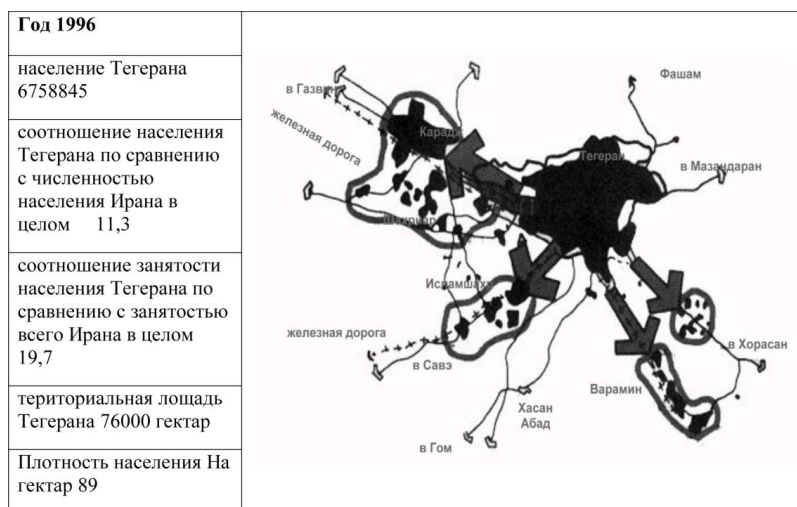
| Год 1996 |
|---|
| население Тегерана 6758845 |
| соотношение населения Тегерана по сравнению с численностью населения Ирана в целом 11,3 |
| соотношение занятости населения Тегерана по сравнению с занятостью всего Ирана в целом 19,7 |
| териториальная лощадь Тегерана 76000 гектар |
| Плотность населения На гектар 89 |

в Газвин
железная дорога
Карадж
Тегеран
Фашам
в Мазандаран
Шахрияр
Исламшахр
железная дорога
в Савэ
в Хорасан
Варамин
Хасан Абад
в Гом